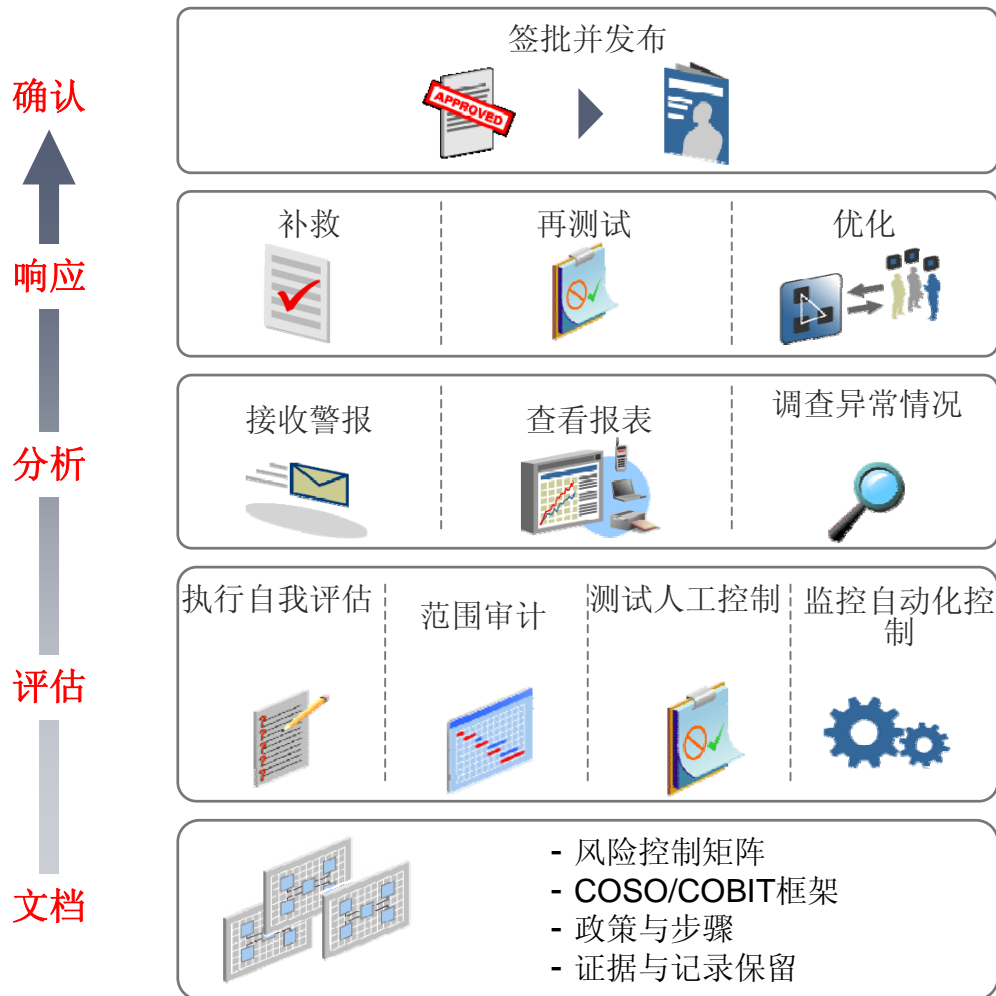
确认

响应

分析

评估

文档

签批并发布

APPROVED

补救

再测试

优化

接收警报

查看报表

调查异常情况

执行自我评估

范围审计

测试人工控制

监控自动化控制

- 风险控制矩阵
- COSO/COBIT框架
- 政策与步骤
- 证据与记录保留